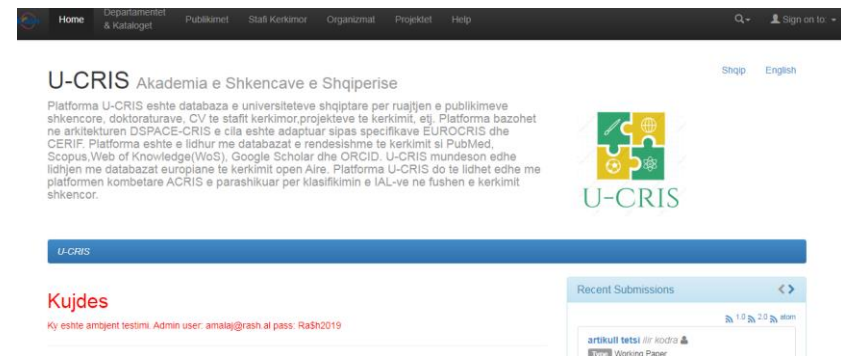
Home Departamentet & Katalogët Publikimet Stafi Kerkimor Organizmat Projektet Help Sign on to:

U-CRIS Akademia e Shkencave e Shqiperise

Shqip English

Platforma U-CRIS eshte databaza e universiteteve shqiptare per ruajtjen e publikimeve shkencore, doktoraturave, CV te stafit kerkimor,projekteve te kerkimit, etj. Platforma bazohet ne arkitekturen DSPACE-CRIS e cila eshte adaptuar sipas specifikave EUROCRIS dhe CERIF. Platforma eshte e lidhur me databazat e rendesishme te kerkimit si PubMed, Scopus,Web of Knowledge(WoS), Google Scholar dhe ORCID. U-CRIS mundeson edhe lidhjen me databazat europiane te kerkimit open Aire. Platforma U-CRIS do te lidhet edhe me platformen kombetare ACRIS e parashikuar per klasifikimin e IAL-ve ne fushen e kerkimit shkencor.

U-CRIS

U-CRIS

Kujdes

Ky eshte ambjent testimi. Admin user: amalaj@rash.al pass: Ra$h2019

Recent Submissions

1.0 2.0 atom

artikull tetsi ilir kodra

Type Working Paper